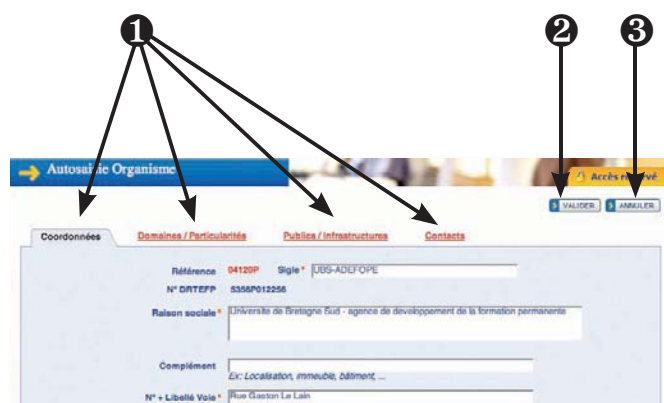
❶ ❷ ❸

Autosaisie Organisme

Accès réservé

VALIDER ANNULER

Coordonnées | Domaines / Particularités | Publics / Infrastructures | Contacts

Référence* 04120P Sigle* UBS-ADEFOPE

N° DRTEFP 5356P012256

Raison sociale* Université de Bretagne Sud - agence de développement de la formation permanente

Complément

Ex: Localisation, immeuble, bâtiment, ...

N° + Libellé Voie* Rue Gaston Le Lain